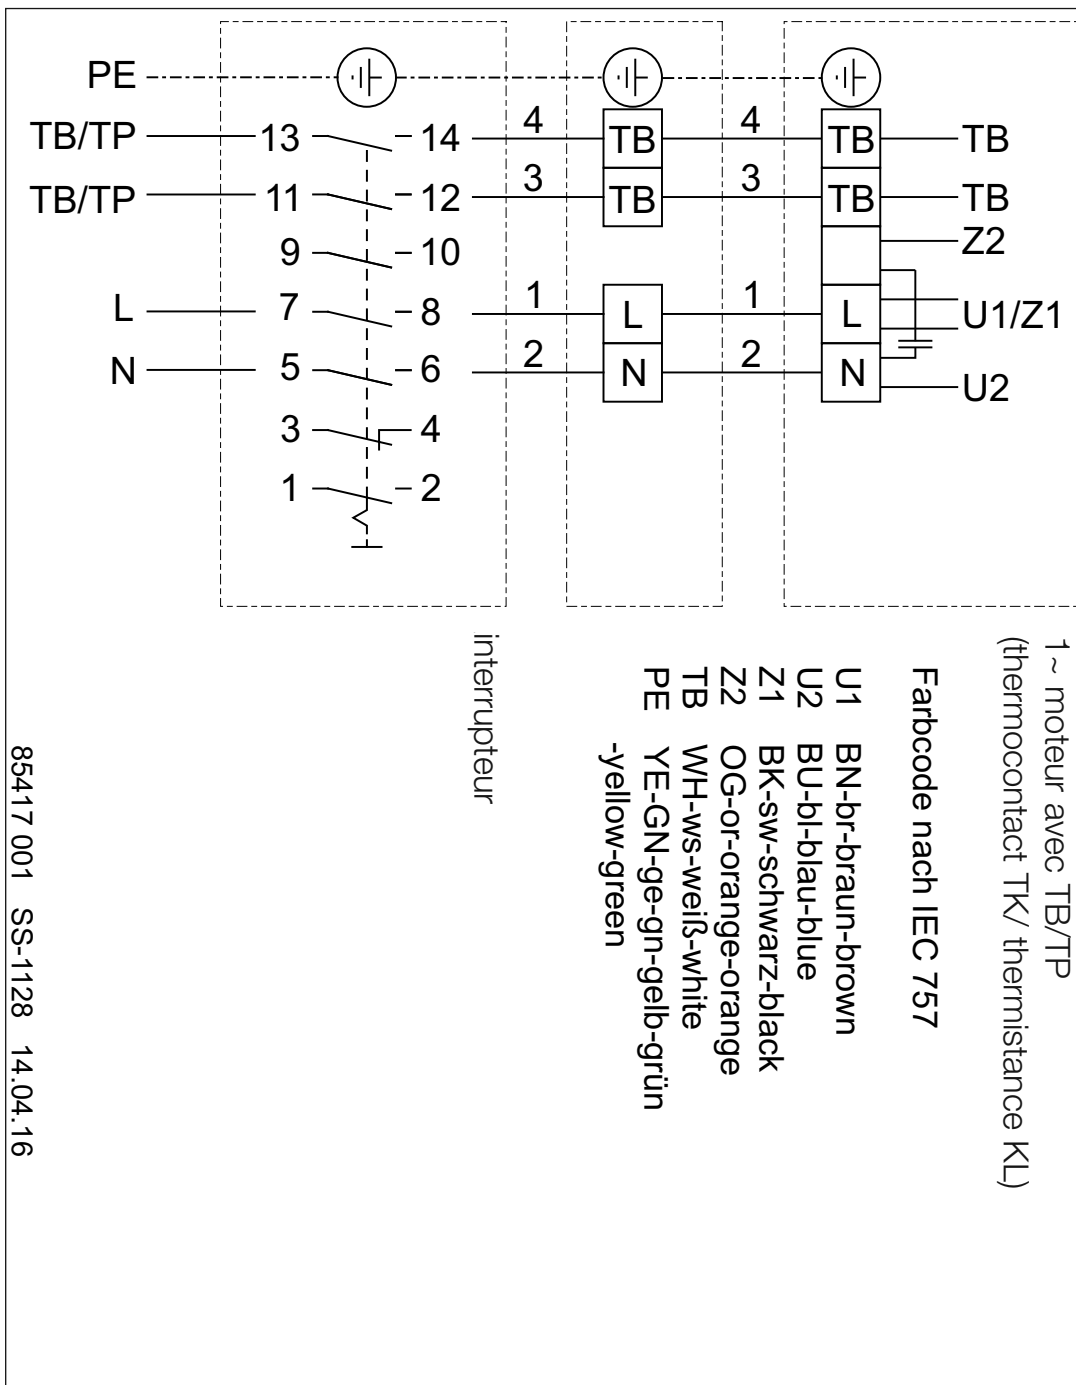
PE
TB/TP 13 14
TB/TP 11 12
9 10
L 7 8
N 5 6
3 4
1 2

4 TB 4 TB TB
3 TB 3 TB TB
Z2
1 L 1 L U1/Z1
2 N 2 N U2

interrupteur

1~ moteur avec TB/TP
(thermocontact TK/ thermistance KL)

Farbcode nach IEC 757

U1 BN-br-braun-brown
U2 BU-bl-blau-blue
Z1 BK-sw-schwarz-black
Z2 OG-or-orange-orange
TB WH-ws-weiß-white
PE YE-GN-ge-gn-gelb-grün -yellow-green

85417 001 SS-1128 14.04.16